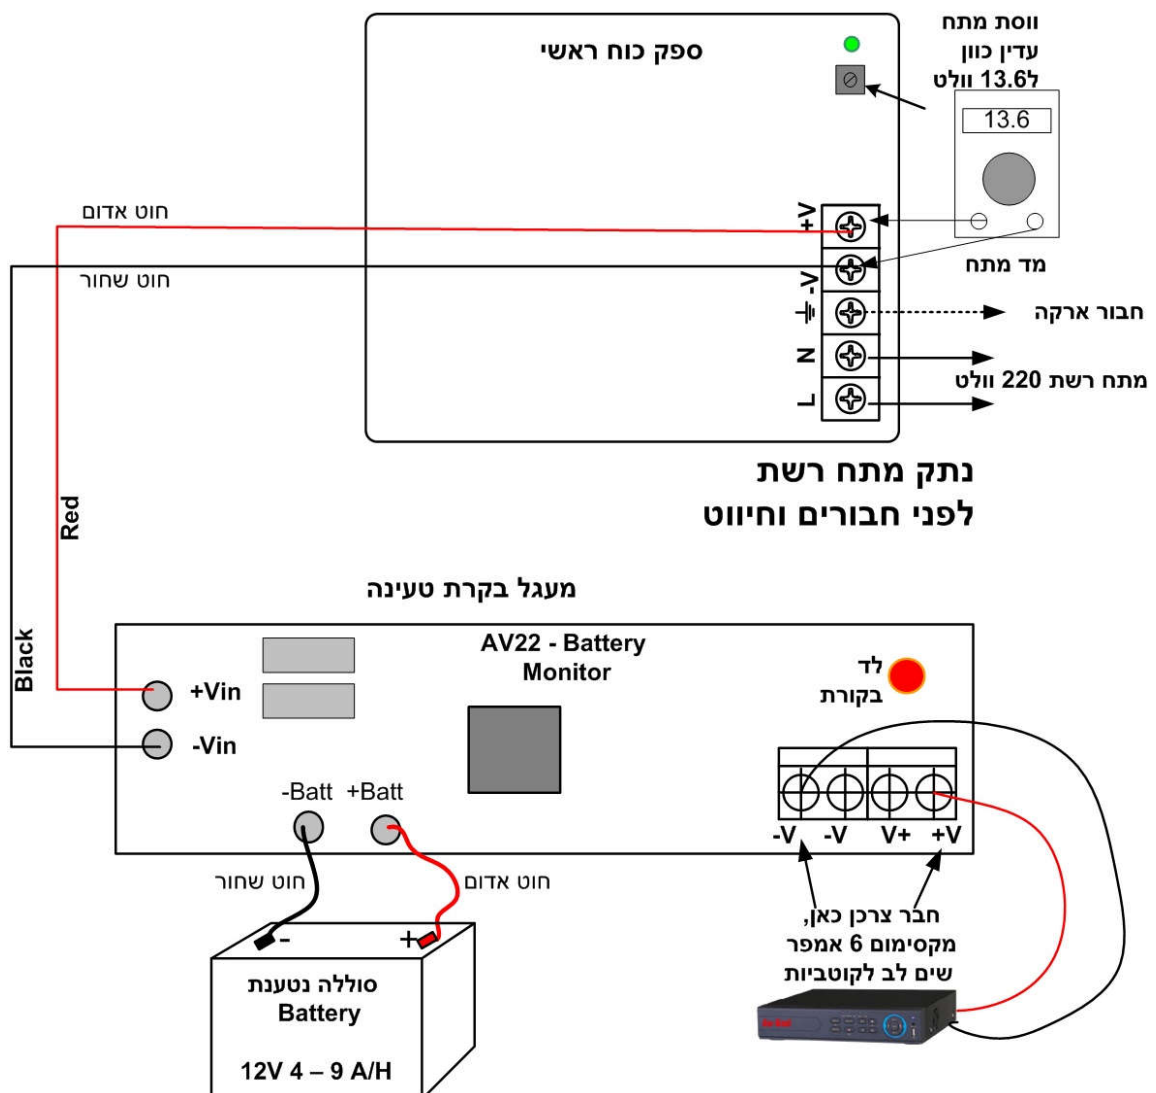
ספק כוח ראשי

ווסת מתח
עדין כוון
ל13.6 וולט

13.6

חוט אדום

חוט שחור

+V
-V
⏚
N
L

מד מתח

חבור ארקה

מתח רשת 220 וולט

נתק מתח רשת
לפני חבורים וחיווט

Red

Black

מעגל בקרת טעינה

AV22 - Battery Monitor

לד
בקורת

+Vin
-Vin

-Batt +Batt

-V -V V+ +V

חוט שחור
חוט אדום

- +

סוללה נטענת
Battery

12V 4 – 9 A/H

חבר צרכן כאן,
מקסימום 6 אמפר
שים לב לקוטביות